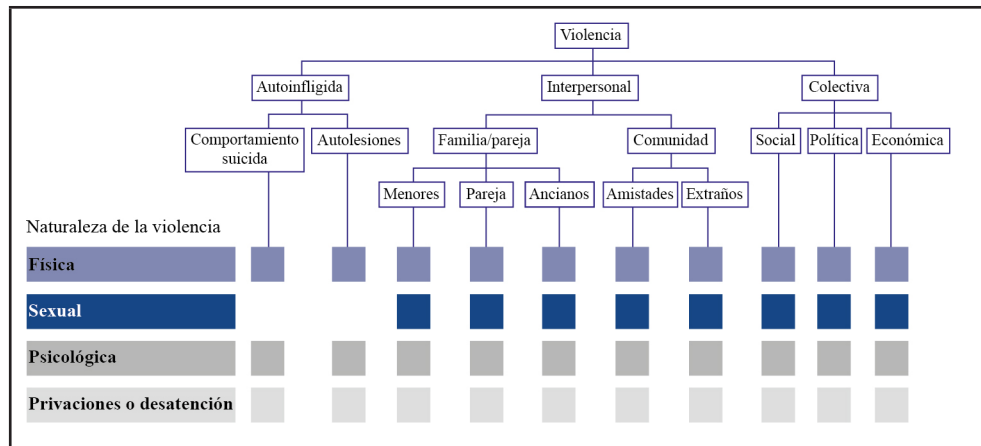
Violencia

Autoinfligida

Interpersonal

Colectiva

Comportamiento suicida

Autolesiones

Familia/pareja

Comunidad

Social

Política

Económica

Menores

Pareja

Ancianos

Amistades

Extraños

Naturaleza de la violencia

Física

Sexual

Psicológica

Privaciones o desatención